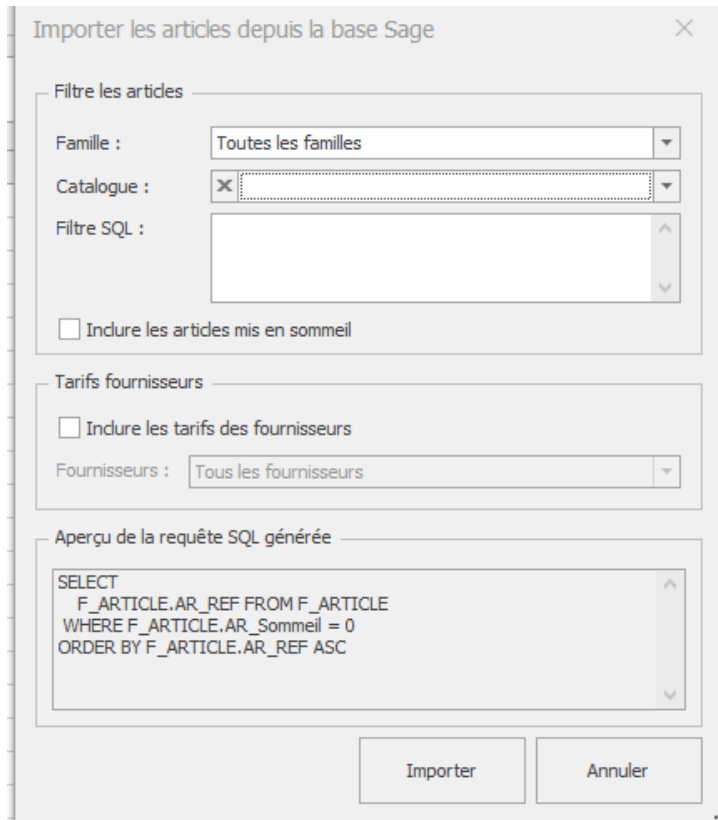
Importer les articles depuis la base Sage

Filtre les articles

Famille :
Toutes les familles

Catalogue :

Filtre SQL :

Inclure les articles mis en sommeil

Tarifs fournisseurs

Inclure les tarifs des fournisseurs

Fournisseurs :
Tous les fournisseurs

Aperçu de la requête SQL générée

SELECT
F_ARTICLE.AR_REF FROM F_ARTICLE
WHERE F_ARTICLE.AR_Sommeil = 0
ORDER BY F_ARTICLE.AR_REF ASC

Importer

Annuler